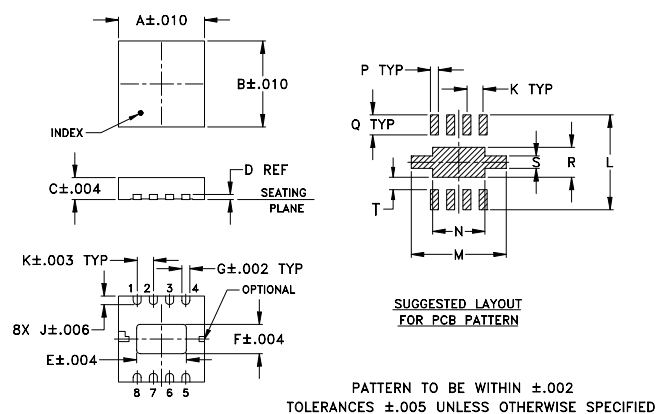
A±.010

B±.010

INDEX

C±.004

D REF

SEATING PLANE

K±.003 TYP

G±.002 TYP

1 2 3 4

OPTIONAL

8X J±.006

F±.004

E±.004

8 7 6 5

P TYP

K TYP

Q TYP

S

R

L

T

N

M

SUGGESTED LAYOUT FOR PCB PATTERN

PATTERN TO BE WITHIN ±.002

TOLERANCES ±.005 UNLESS OTHERWISE SPECIFIED